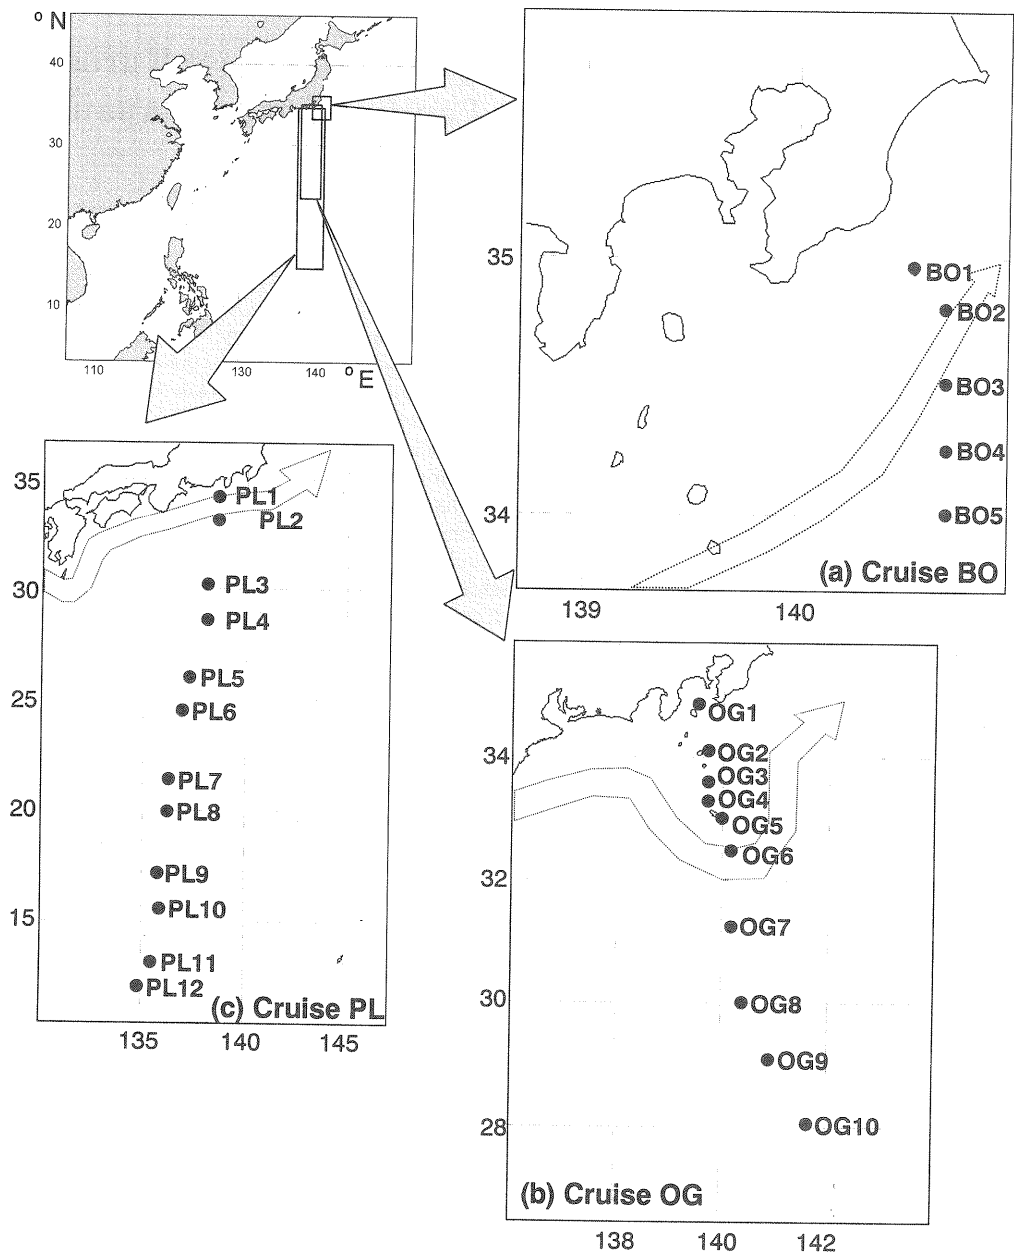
°N
40
30
20
10
110
130
140
°E

35
34
139
140
BO1
BO2
BO3
BO4
BO5
(a) Cruise BO

35
30
25
20
15
135
140
145
PL1
PL2
PL3
PL4
PL5
PL6
PL7
PL8
PL9
PL10
PL11
PL12
(c) Cruise PL

34
32
30
28
138
140
142
OG1
OG2
OG3
OG4
OG5
OG6
OG7
OG8
OG9
OG10
(b) Cruise OG